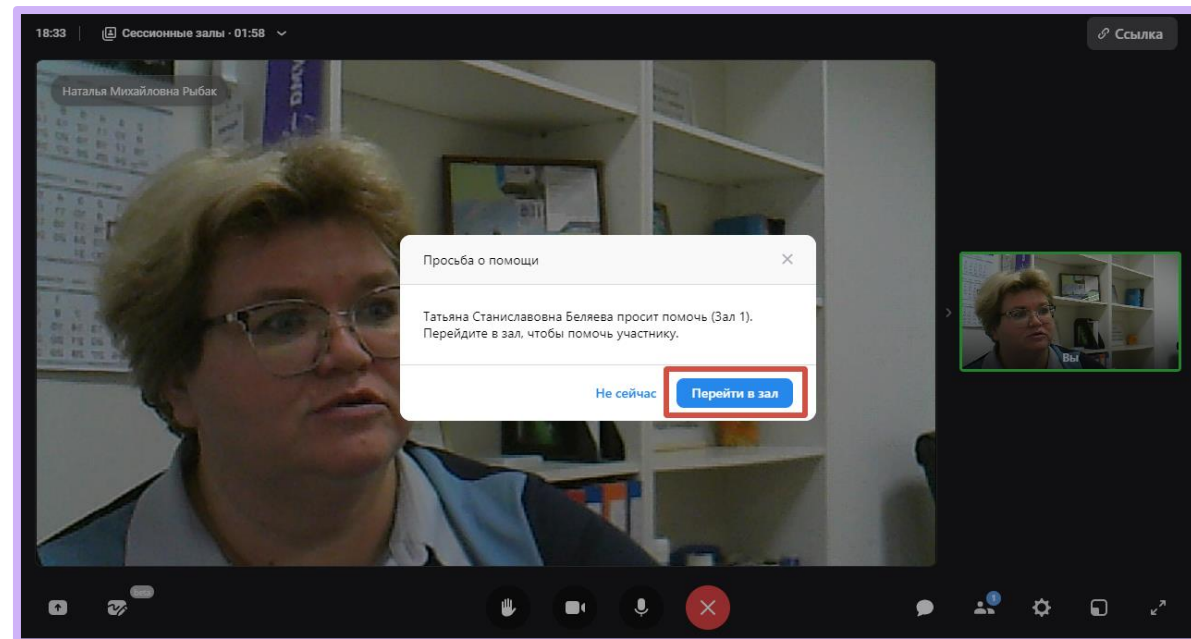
18:33 | Сессионные залы · 01:58

Ссылка

Наталья Михайловна Рыбак

Просьба о помощи

Татьяна Станиславовна Беляева просит помочь (Зал 1). Перейдите в зал, чтобы помочь участнику.

Не сейчас

Перейти в зал

Вы

1